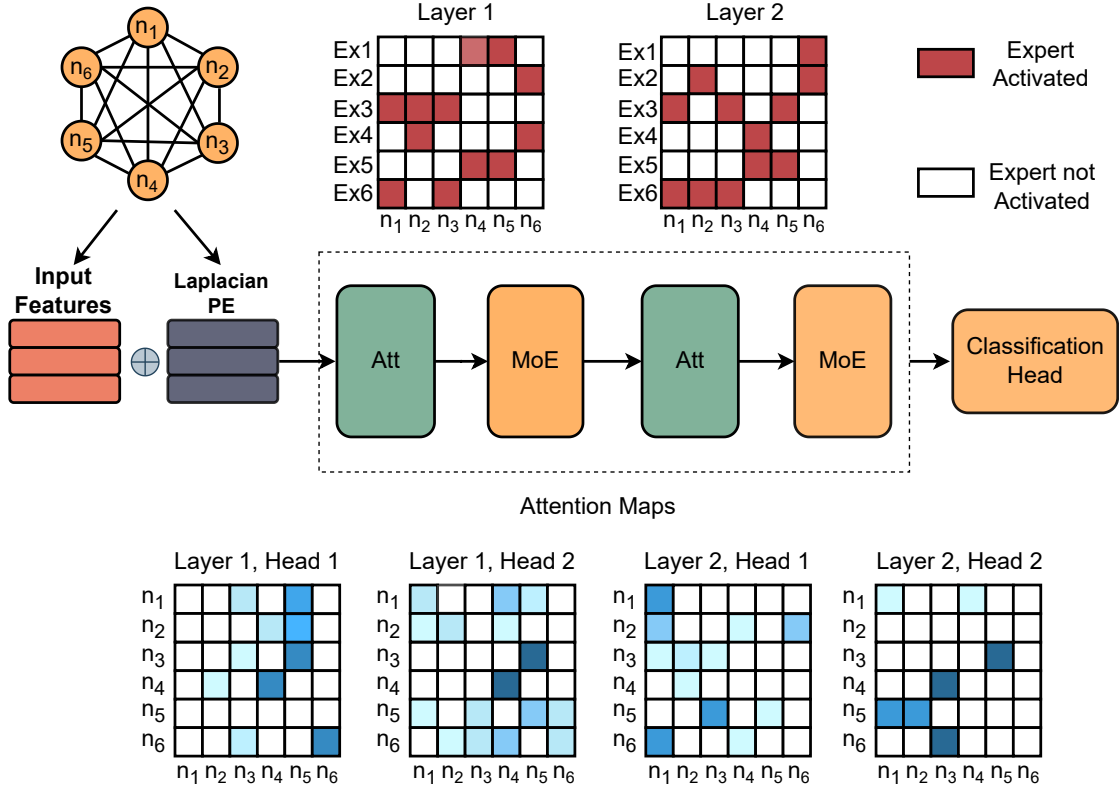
$n_1$ $n_2$ $n_3$ $n_4$ $n_5$ $n_6$

Layer 1

| | | | | | | |
|---|---|---|---|---|---|---|
| Ex1 | | | | | | |
| Ex2 | | | | | | |
| Ex3 | | | | | | |
| Ex4 | | | | | | |
| Ex5 | | | | | | |
| Ex6 | | | | | | |
| | $n_1$ | $n_2$ | $n_3$ | $n_4$ | $n_5$ | $n_6$ |

Layer 2

| | | | | | | |
|---|---|---|---|---|---|---|
| Ex1 | | | | | | |
| Ex2 | | | | | | |
| Ex3 | | | | | | |
| Ex4 | | | | | | |
| Ex5 | | | | | | |
| Ex6 | | | | | | |
| | $n_1$ | $n_2$ | $n_3$ | $n_4$ | $n_5$ | $n_6$ |

Expert Activated

Expert not Activated

Input Features

Laplacian PE

Att

MoE

Att

MoE

Classification Head

Attention Maps

Layer 1, Head 1

| | | | | | | |
|---|---|---|---|---|---|---|
| $n_1$ | | | | | | |
| $n_2$ | | | | | | |
| $n_3$ | | | | | | |
| $n_4$ | | | | | | |
| $n_5$ | | | | | | |
| $n_6$ | | | | | | |
| | $n_1$ | $n_2$ | $n_3$ | $n_4$ | $n_5$ | $n_6$ |

Layer 1, Head 2

| | | | | | | |
|---|---|---|---|---|---|---|
| $n_1$ | | | | | | |
| $n_2$ | | | | | | |
| $n_3$ | | | | | | |
| $n_4$ | | | | | | |
| $n_5$ | | | | | | |
| $n_6$ | | | | | | |
| | $n_1$ | $n_2$ | $n_3$ | $n_4$ | $n_5$ | $n_6$ |

Layer 2, Head 1

| | | | | | | |
|---|---|---|---|---|---|---|
| $n_1$ | | | | | | |
| $n_2$ | | | | | | |
| $n_3$ | | | | | | |
| $n_4$ | | | | | | |
| $n_5$ | | | | | | |
| $n_6$ | | | | | | |
| | $n_1$ | $n_2$ | $n_3$ | $n_4$ | $n_5$ | $n_6$ |

Layer 2, Head 2

| | | | | | | |
|---|---|---|---|---|---|---|
| $n_1$ | | | | | | |
| $n_2$ | | | | | | |
| $n_3$ | | | | | | |
| $n_4$ | | | | | | |
| $n_5$ | | | | | | |
| $n_6$ | | | | | | |
| | $n_1$ | $n_2$ | $n_3$ | $n_4$ | $n_5$ | $n_6$ |